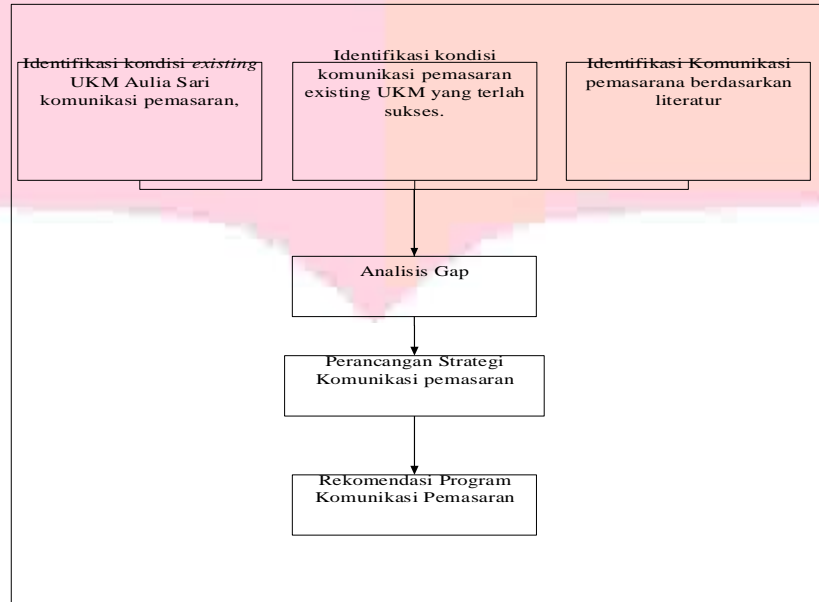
Identifikasi kondisi *existing* UKM Aulia Sari komunikasi pemasaran,

Identifikasi kondisi komunikasi pemasaran existing UKM yang terlah sukses.

Identifikasi Komunikasi pemasarana berdasarkan literatur

Analisis Gap

Perancangan Strategi Komunikasi pemasaran

Rekomendasi Program Komunikasi Pemasaran